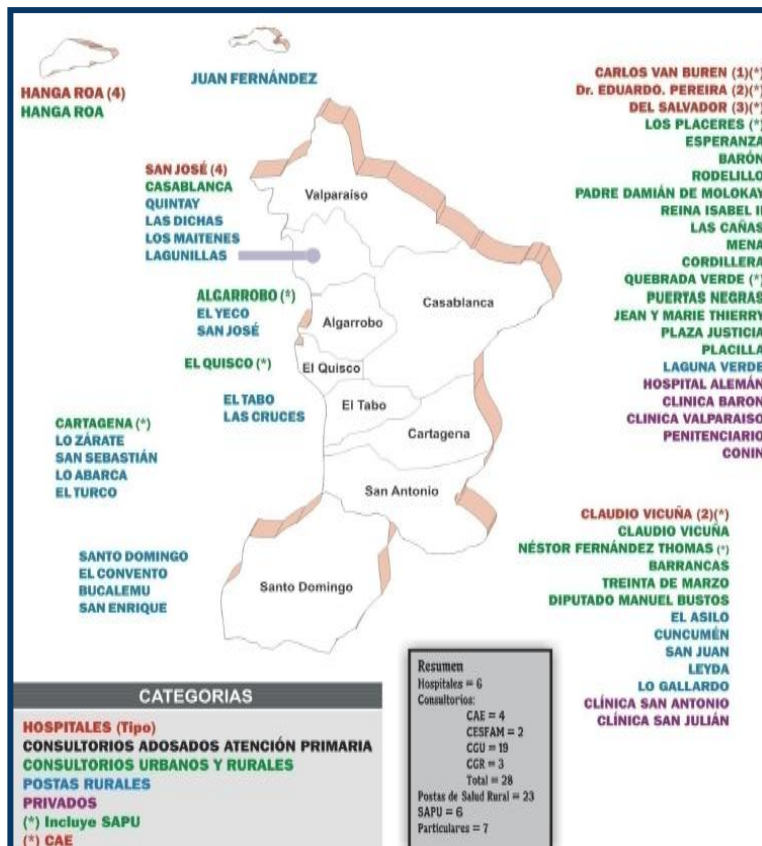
JUAN FERNÁNDEZ

HANGA ROA (4)
HANGA ROA

SAN JOSÉ (4)
CASABLANCA
QUINTAY
LAS DICHAS
LOS MAITENES
LAGUNILLAS

ALGARROBO (*)
EL YECO
SAN JOSÉ

EL QUISCO (*)

EL TABO
LAS CRUCES

CARTAGENA (*)
LO ZÁRATE
SAN SEBASTIÁN
LO ABARCA
EL TURCO

SANTO DOMINGO
EL CONVENTO
BUCALEMU
SAN ENRIQUE

Valparaíso
Casablanca
Algarrobo
El Quisco
El Tabo
Cartagena
San Antonio
Santo Domingo

CARLOS VAN BUREN (1)(*)
Dr. EDUARDO. PEREIRA (2)(*)
DEL SALVADOR (3)(*)
LOS PLACERES (*)
ESPERANZA
BARÓN
RODELILLO
PADRE DAMIÁN DE MOLOKAY
REINA ISABEL II
LAS CAÑAS
MENA
CORDILLERA
QUEBRADA VERDE (*)
PUERTAS NEGRAS
JEAN Y MARIE THIERRY
PLAZA JUSTICIA
PLACILLA
LAGUNA VERDE
HOSPITAL ALEMÁN
CLINICA BARON
CLINICA VALPARAISO
PENITENCIARIO
CONIN

CLAUDIO VICUÑA (2)(*)
CLAUDIO VICUÑA
NÉSTOR FERNÁNDEZ THOMAS (*)
BARRANCAS
TREINTA DE MARZO
DIPUTADO MANUEL BUSTOS
EL ASILO
CUNCUMÉN
SAN JUAN
LEYDA
LO GALLARDO
CLÍNICA SAN ANTONIO
CLÍNICA SAN JULIÁN

Resumen
Hospitales = 6
Consultorios:
CAE = 4
CESFAM = 2
CGU = 19
CGR = 3
Total = 28
Postas de Salud Rural = 23
SAPU = 6
Particulares = 7

CATEGORIAS
HOSPITALES (Tipo)
CONSULTORIOS ADOSADOS ATENCIÓN PRIMARIA
CONSULTORIOS URBANOS Y RURALES
POSTAS RURALES
PRIVADOS
(*) Incluye SAPU
(*) CAE